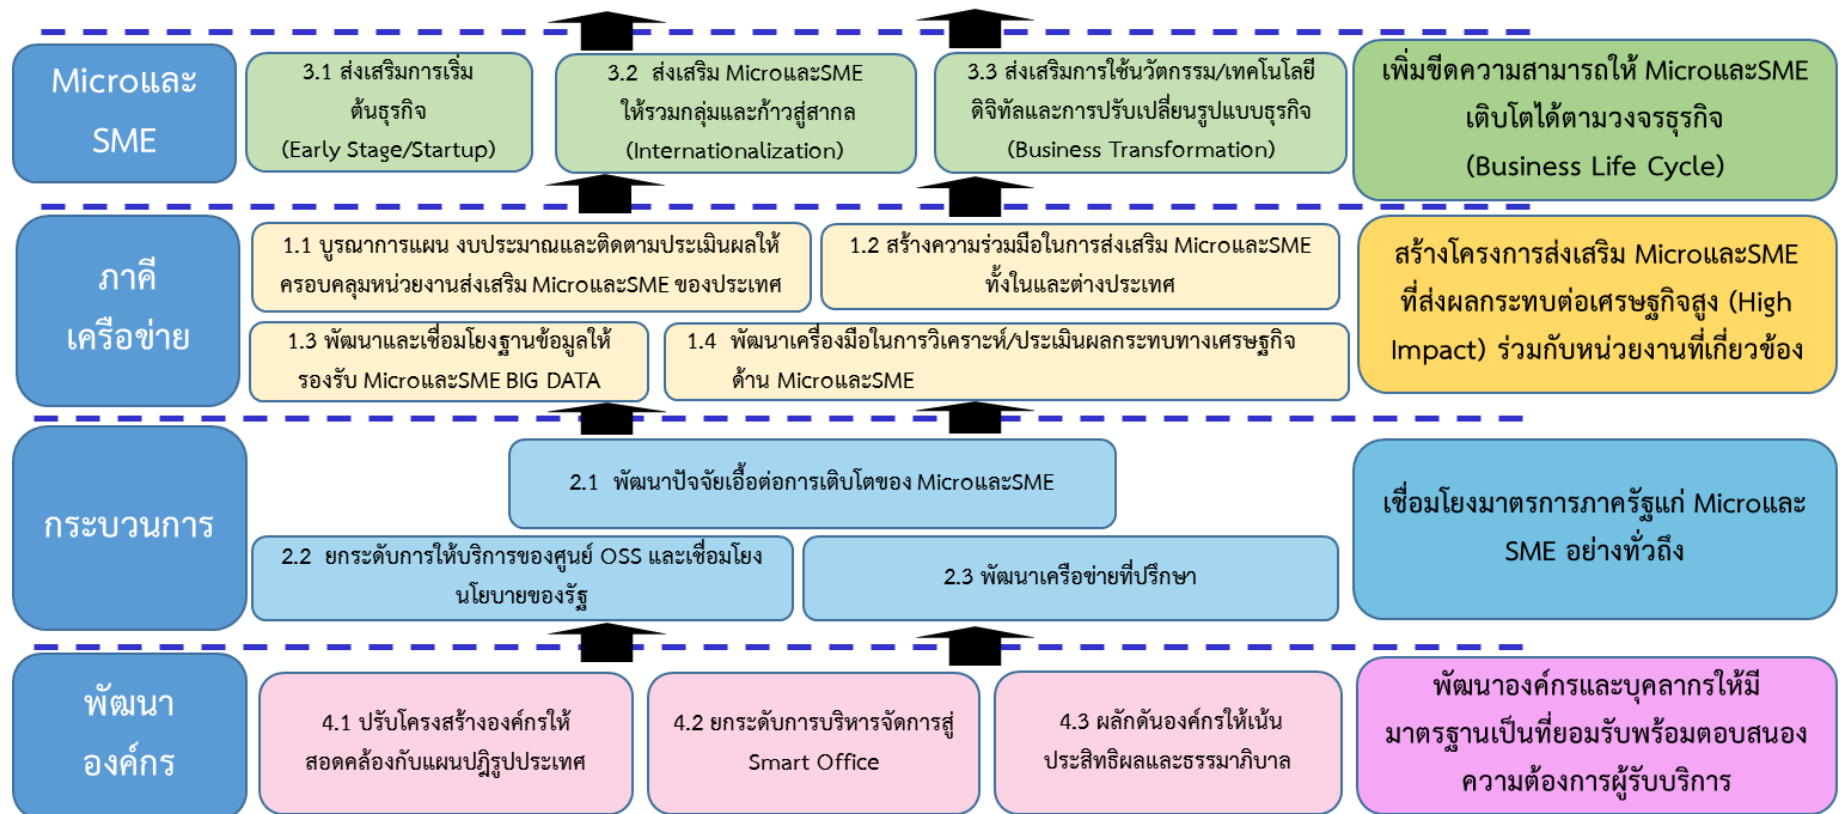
MicroและSME

3.1 ส่งเสริมการเริ่มต้นธุรกิจ (Early Stage/Startup)

3.2 ส่งเสริม MicroและSME ให้รวมกลุ่มและก้าวสู่สากล (Internationalization)

3.3 ส่งเสริมการใช้นวัตกรรม/เทคโนโลยีดิจิทัลและการปรับเปลี่ยนรูปแบบธุรกิจ (Business Transformation)

เพิ่มขีดความสามารถให้ MicroและSME เติบโตได้ตามวงจรธุรกิจ (Business Life Cycle)

ภาคีเครือข่าย

1.1 บูรณาการแผน งบประมาณและติดตามประเมินผลให้ครอบคลุมหน่วยงานส่งเสริม MicroและSME ของประเทศ

1.2 สร้างความร่วมมือในการส่งเสริม MicroและSME ทั้งในและต่างประเทศ

1.3 พัฒนาและเชื่อมโยงฐานข้อมูลให้รองรับ MicroและSME BIG DATA

1.4 พัฒนาเครื่องมือในการวิเคราะห์/ประเมินผลกระทบทางเศรษฐกิจด้าน MicroและSME

สร้างโครงการส่งเสริม MicroและSME ที่ส่งผลกระทบต่อเศรษฐกิจสูง (High Impact) ร่วมกับหน่วยงานที่เกี่ยวข้อง

กระบวนการ

2.1 พัฒนาปัจจัยเอื้อต่อการเติบโตของ MicroและSME

2.2 ยกระดับการให้บริการของศูนย์ OSS และเชื่อมโยงนโยบายของรัฐ

2.3 พัฒนาเครือข่ายที่ปรึกษา

เชื่อมโยงมาตรการภาครัฐแก่ MicroและSME อย่างทั่วถึง

พัฒนาองค์กร

4.1 ปรับโครงสร้างองค์กรให้สอดคล้องกับแผนปฏิรูปประเทศ

4.2 ยกระดับการบริหารจัดการสู่ Smart Office

4.3 ผลักดันองค์กรให้เน้นประสิทธิผลและธรรมาภิบาล

พัฒนาองค์กรและบุคลากรให้มีมาตรฐานเป็นที่ยอมรับพร้อมตอบสนองความต้องการผู้รับบริการ